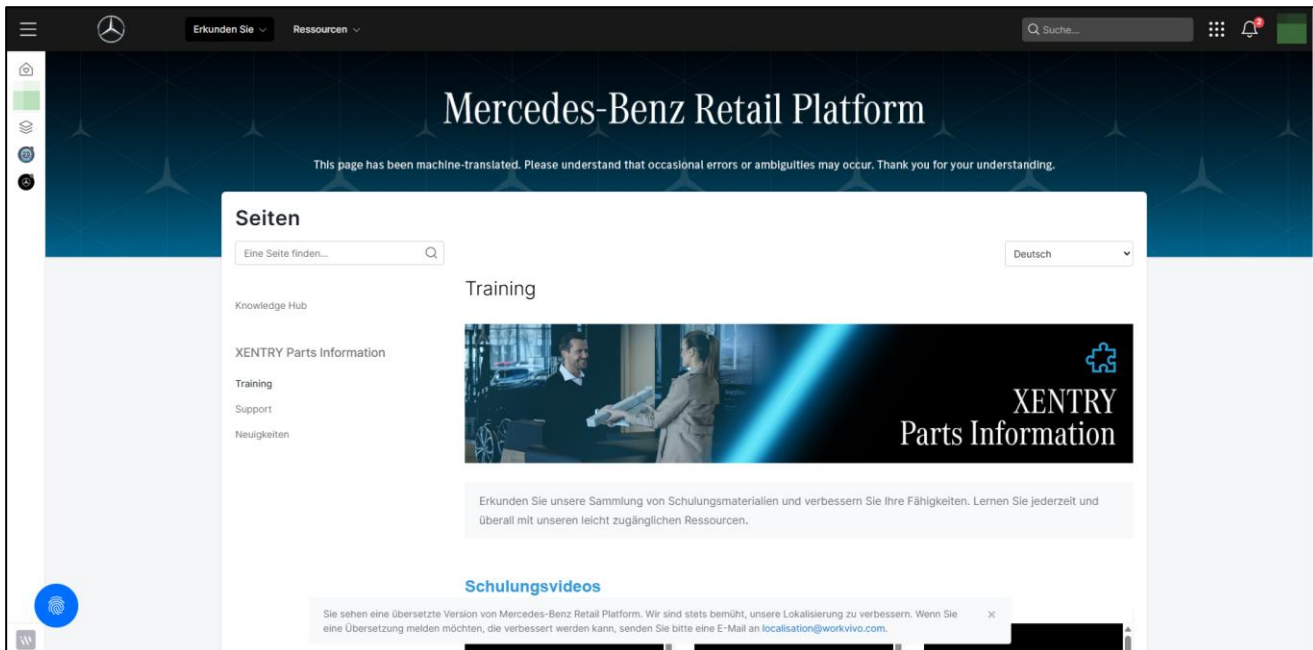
Erkunden Sie ⌵ Ressourcen ⌵

Suche...

2

Mercedes-Benz Retail Platform

This page has been machine-translated. Please understand that occasional errors or ambiguities may occur. Thank you for your understanding.

Seiten

Eine Seite finden...

Deutsch

Knowledge Hub

XENTRY Parts Information

Training

Support

Neuigkeiten

Training

XENTRY Parts Information

Erkunden Sie unsere Sammlung von Schulungsmaterialien und verbessern Sie Ihre Fähigkeiten. Lernen Sie jederzeit und überall mit unseren leicht zugänglichen Ressourcen.

Schulungsvideos

Sie sehen eine übersetzte Version von Mercedes-Benz Retail Platform. Wir sind stets bemüht, unsere Lokalisierung zu verbessern. Wenn Sie eine Übersetzung melden möchten, die verbessert werden kann, senden Sie bitte eine E-Mail an localisation@workvivo.com.

×